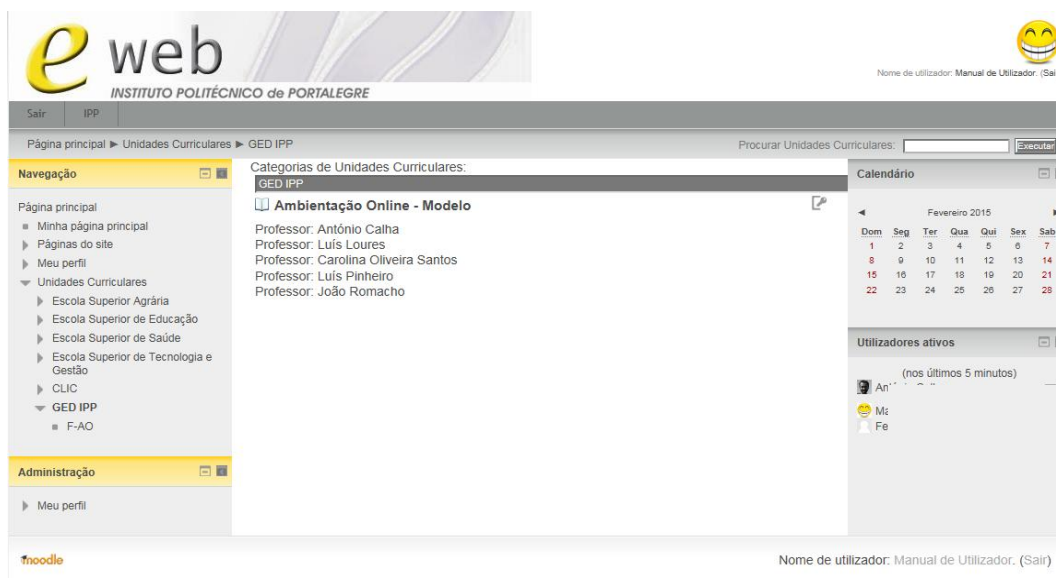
e web
INSTITUTO POLITÉCNICO de PORTALEGRE

Nome de utilizador: Manual de Utilizador. (Sai

Sair IPP

Página principal ► Unidades Curriculares ► GED IPP

Procurar Unidades Curriculares: Executar

Navegação

Página principal
Minha página principal
Páginas do site
Meu perfil
Unidades Curriculares
Escola Superior Agrária
Escola Superior de Educação
Escola Superior de Saúde
Escola Superior de Tecnologia e Gestão
CLIC
GED IPP
F-AO

Administração

Meu perfil

Categorias de Unidades Curriculares:
GED IPP

Ambientação Online - Modelo

Professor: António Calha
Professor: Luís Loures
Professor: Carolina Oliveira Santos
Professor: Luís Pinheiro
Professor: João Romacho

Calendário

Fevereiro 2015

| Dom | Seg | Ter | Qua | Qui | Sex | Sab |
|---|---|---|---|---|---|---|
| 1 | 2 | 3 | 4 | 5 | 6 | 7 |
| 8 | 9 | 10 | 11 | 12 | 13 | 14 |
| 15 | 16 | 17 | 18 | 19 | 20 | 21 |
| 22 | 23 | 24 | 25 | 26 | 27 | 28 |

Utilizadores ativos

(nos últimos 5 minutos)
An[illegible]
Ma
Fe

moodle

Nome de utilizador: Manual de Utilizador. (Sair)